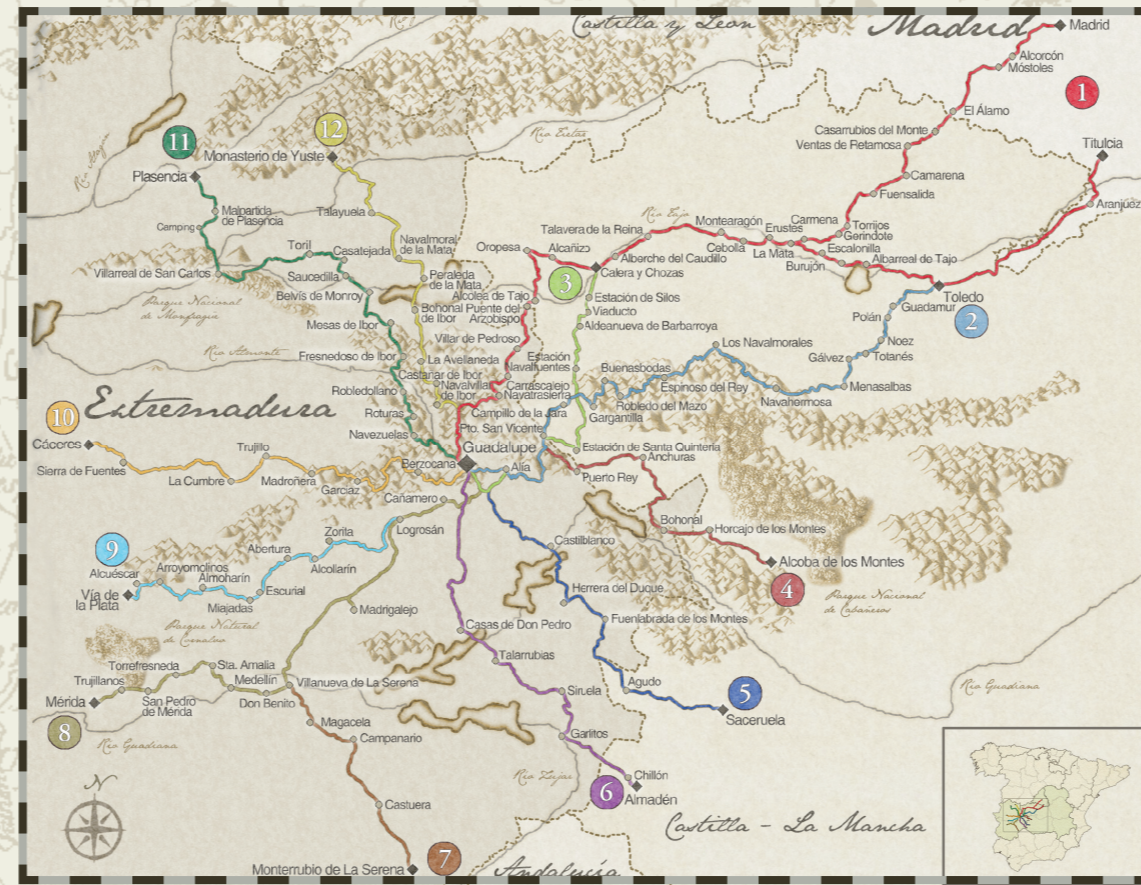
Castilla y Leon
Madrid
Madrid
Alcorcón
Móstoles
1
El Álamo
Casarrubios del Monte
Ventas de Retamosa
Camarena
Fuensalida
Titulcia
Aranjuez
Río Tiétar
Río Alagón
11
12
Monasterio de Yuste
Plasencia
Malpartida de Plasencia
Camping
Talayuela
Navalmoral de la Mata
Toril
Casatejada
Villarreal de San Carlos
Saucedilla
Belvís de Monroy
Parque Nacional de Monfragüe
Mesas de Ibor
Río Almonte
Fresnedoso de Ibor
Robledollano
Roturas
Navezuelas
Peraleda de la Mata
Bohonal de Ibor
Villar de Pedroso
La Avellaneda
Castañar de Ibor
Navalvillar de Ibor
Río Tajo
Talavera de la Reina
Oropesa
Alcañizo
3
Calera y Chozas
Alberche del Caudillo
Montearagón
Cebolla
La Mata
Erustes
Carmena
Torrijos
Gerindote
Escalonilla
Burujón
Albarreal de Tajo
Toledo
Guadamur
2
Alcolea de Tajo
Puente del Arzobispo
Estación de Silos
Viaducto
Aldeanueva de Barbarroya
Estación Navalfuentes
Carrascalejo
Navatrasierra
Campillo de la Jara
Pto. San Vicente
Guadalupe
Garganta
Buenasbodas
Espinoso del Rey
Robledo del Mazo
Los Navalmorales
Navahermosa
Menasalbas
Gálvez
Totanés
Noez
Poián
10
Extremadura
Cáceres
Sierra de Fuentes
Trujillo
La Cumbre
Madroñera
Garciaz
Berzocana
Alía
Estación de Santa Quintería
Anchuras
Puerto Rey
Cañamero
Logrosán
9
Alcuéscar
Vía de la Plata
Arroyomolinos
Almoharín
Abertura
Zorita
Alcollarín
Escurial
Miajadas
Parque Natural de Cornalvo
Bohonal
Horcajo de los Montes
Alcoba de los Montes
4
Parque Nacional de Cabañeros
Castilblanco
Herrera del Duque
Fuenlabrada de los Montes
Madrigalejo
Casas de Don Pedro
Talarrubias
Torrefresneda
Sta. Amalia
Trujillanos
Medellín
Villanueva de La Serena
Mérida
San Pedro de Mérida
Don Benito
8
Río Guadiana
Magacela
Campanario
Castuera
Monterrubio de La Serena
7
Andalucía
Siruela
Garlitos
Río Zújar
Chillón
6
Almadén
Agudo
5
Saceruela
Río Guadiana
Castilla - La Mancha
N